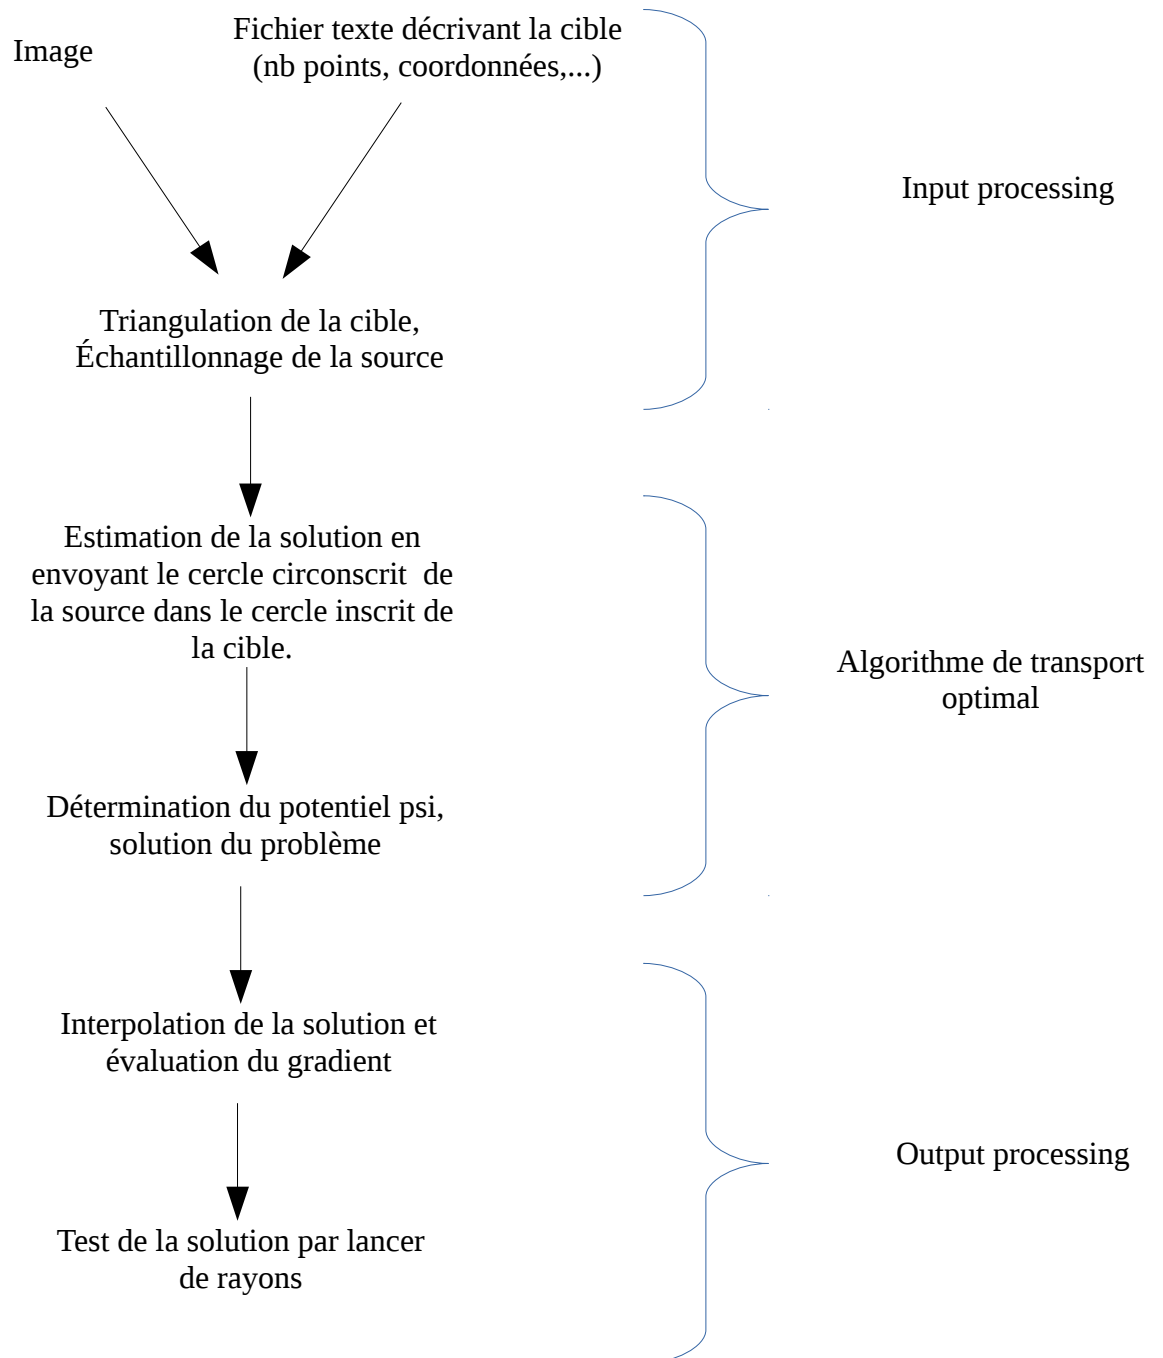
Image

Fichier texte décrivant la cible (nb points, coordonnées,...)

Input processing

Triangulation de la cible, Échantillonnage de la source

Estimation de la solution en envoyant le cercle circonscrit de la source dans le cercle inscrit de la cible.

Algorithme de transport optimal

Détermination du potentiel psi, solution du problème

Interpolation de la solution et évaluation du gradient

Output processing

Test de la solution par lancer de rayons